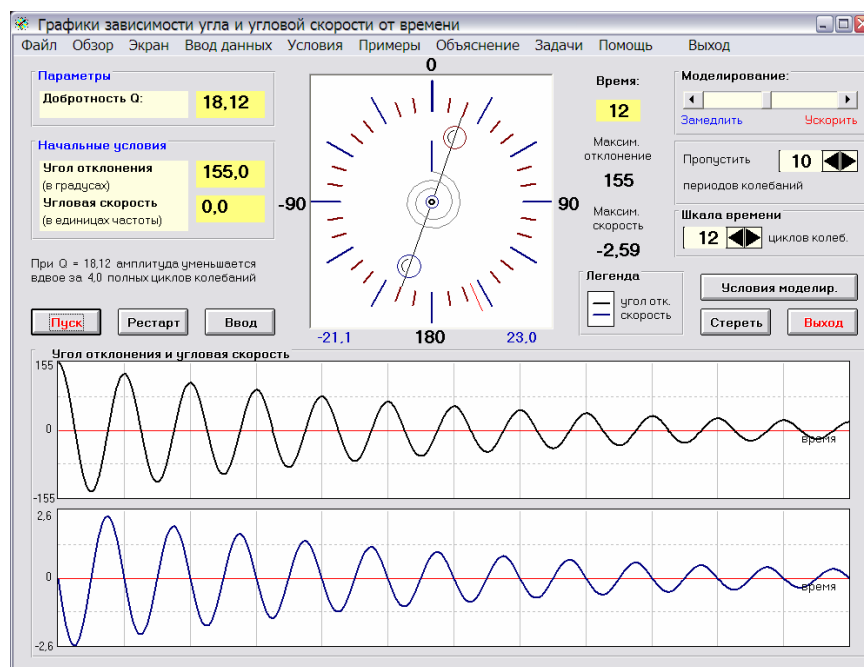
Графики зависимости угла и угловой скорости от времени

Файл Обзор Экран Ввод данных Условия Примеры Объяснение Задачи Помощь Выход

Параметры
Добротность Q: 18,12

Начальные условия
Угол отклонения (в градусах) 155,0
Угловая скорость (в единицах частоты) 0,0

При Q = 18,12 амплитуда уменьшается вдвое за 4,0 полных циклов колебаний

Пуск Рестарт Ввод

0
-90
90
180
-21,1
23,0

Время:
12
Максим. отклонение
155
Максим. скорость
-2,59

Легенда
угол отк.
скорость

Моделирование:
Замедлить Ускорить

Пропустить 10 периодов колебаний

Шкала времени
12 циклов колеб.

Условия моделир.
Стереть Выход

Угол отклонения и угловая скорость
155
0
-155
время
2,6
0
-2,6
время